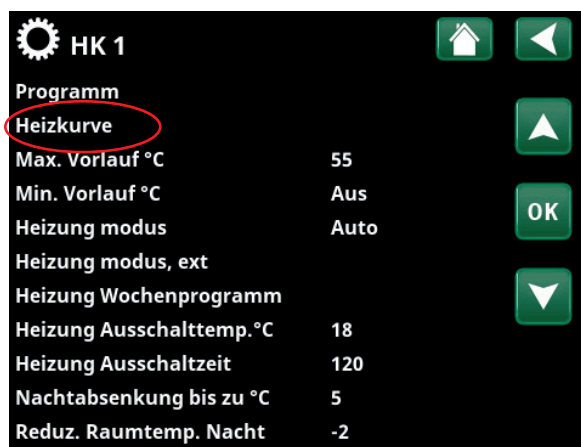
HK 1

Programm
Heizkurve

| | |
|---|---|
| Max. Vorlauf °C | 55 |
| Min. Vorlauf °C | Aus |
| Heizung modus | Auto |
| Heizung modus, ext | |
| Heizung Wochenprogramm | |
| Heizung Ausschalttemp.°C | 18 |
| Heizung Ausschaltzeit | 120 |
| Nachtabsenkung bis zu °C | 5 |
| Reduz. Raumtemp. Nacht | -2 |

OK